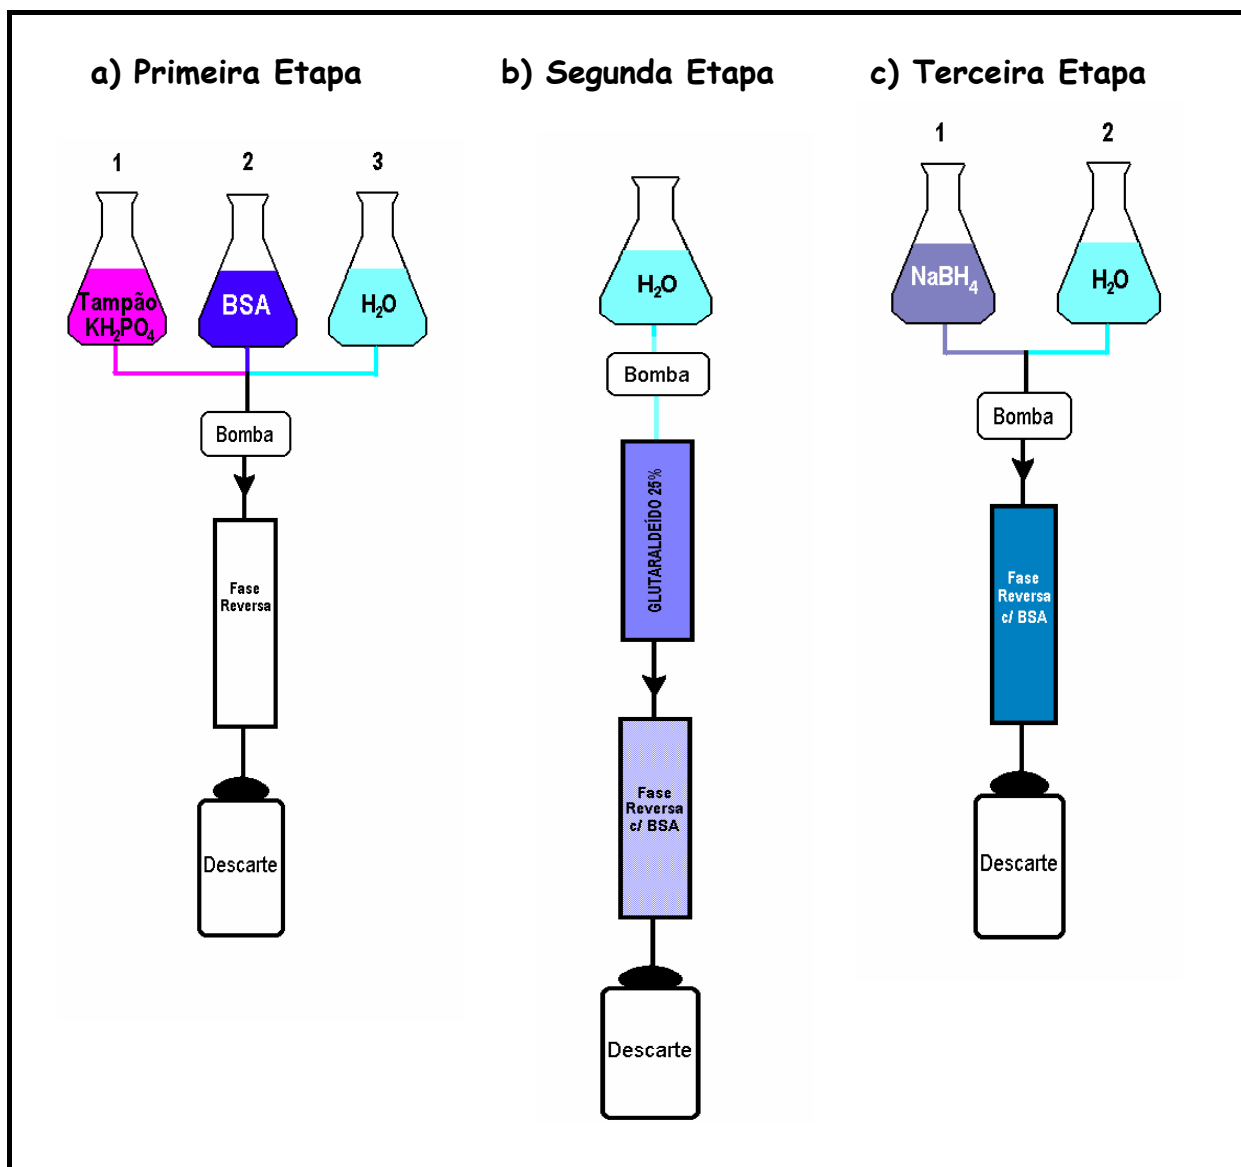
a) Primeira Etapa

1
Tampão $KH_2PO_4$

2
BSA

3
$H_2O$

Bomba

Fase Reversa

Descarte

b) Segunda Etapa

$H_2O$

Bomba

GLUTARALDEÍDO 25%

Fase Reversa c/ BSA

Descarte

c) Terceira Etapa

1
$NaBH_4$

2
$H_2O$

Bomba

Fase Reversa c/ BSA

Descarte